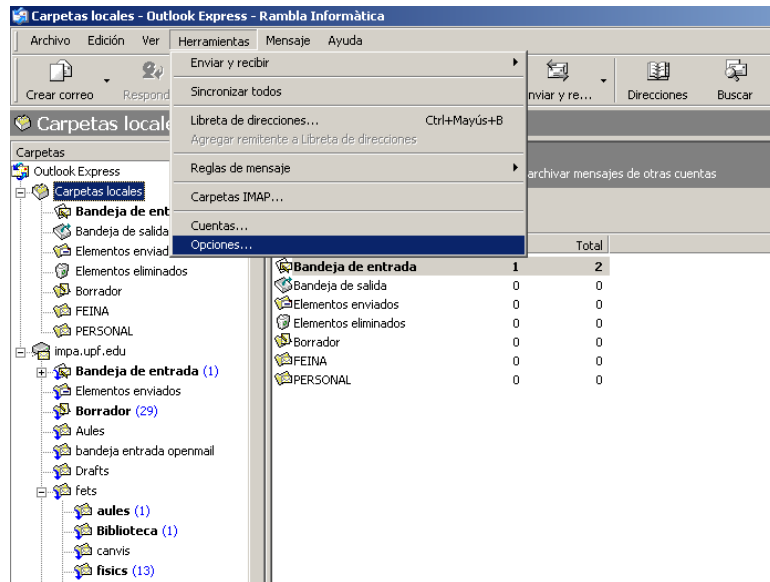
Carpetas locales - Outlook Express - Rambla Informàtica

Archivo Edición Ver Herramientas Mensaje Ayuda

Crear correo Respond

Enviar y recibir
Sincronizar todos
Libreta de direcciones... Ctrl+Mayús+B
Agregar remitente a Libreta de direcciones
Reglas de mensaje
Carpetas IMAP...
Cuentas...
Opciones...

nviar y re... Direcciones Buscar

Carpetas locale

Carpetas
Outlook Express
Carpetas locales
Bandeja de entr
Bandeja de salida
Elementos enviad
Elementos eliminados
Borrador
FEINA
PERSONAL
impa.upf.edu
Bandeja de entrada (1)
Elementos enviados
Borrador (29)
Aules
bandeja entrada openmail
Drafts
fets
aules (1)
Biblioteca (1)
canvis
fisics (13)

archivar mensajes de otras cuentas

| | | Total |
|---|---|---|
| Bandeja de entrada | 1 | 2 |
| Bandeja de salida | 0 | 0 |
| Elementos enviados | 0 | 0 |
| Elementos eliminados | 0 | 0 |
| Borrador | 0 | 0 |
| FEINA | 0 | 0 |
| PERSONAL | 0 | 0 |